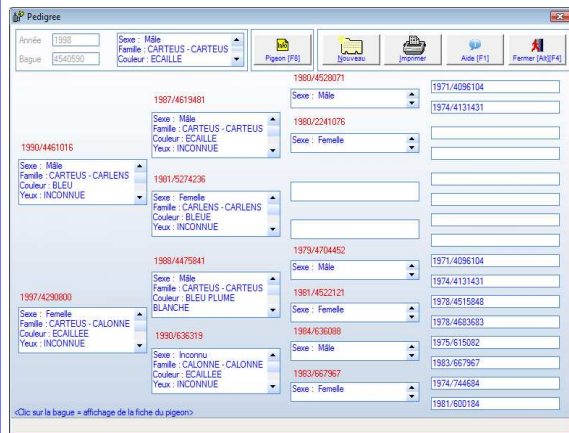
Pedigree

Année 1998
Bague 4540590

Sexe : Mâle
Famille : CARTEUS - CARTEUS
Couleur : ECAILLE

Pigeon [F8]
Nouveau
Imprimer
Aide [F1]
Fermer [Alt][F4]

1990/4461016
Sexe : Mâle
Famille : CARTEUS - CARLENS
Couleur : BLEU
Yeux : INCONNUE

1987/4619481
Sexe : Mâle
Famille : CARTEUS - CARTEUS
Couleur : ECAILLE
Yeux : INCONNUE

1981/5274236
Sexe : Femelle
Famille : CARLENS - CARLENS
Couleur : BLEUE
Yeux : INCONNUE

1980/4528071
Sexe : Mâle

1980/2241076
Sexe : Femelle

1971/4096104
1974/4131431

1997/4290800
Sexe : Femelle
Famille : CARTEUS - CALONNE
Couleur : ECAILLEE
Yeux : INCONNUE

1988/4475841
Sexe : Mâle
Famille : CARTEUS - CARTEUS
Couleur : BLEU PLUME BLANCHE

1990/636319
Sexe : Inconnu
Famille : CALONNE - CALONNE
Couleur : ECAILLEE
Yeux : INCONNUE

1979/4704452
Sexe : Mâle

1981/4522121
Sexe : Femelle

1984/636008
Sexe : Mâle

1983/667967
Sexe : Femelle

1971/4096104
1974/4131431
1978/4515848
1978/4683683
1975/615082
1983/667967
1974/744684
1981/600184

<Clic sur la bague = affichage de la fiche du pigeon>